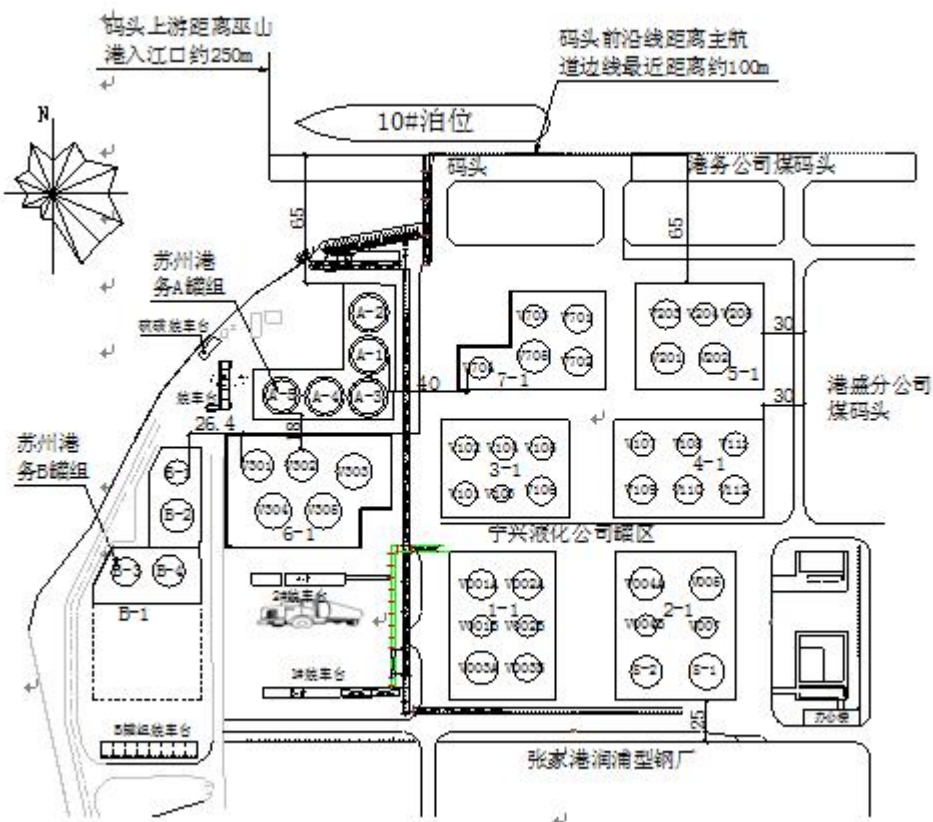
码头上游距离巫山港入江口约250m

码头前沿线距离主航道边线最近距离约100m

N

10#泊位

码头

港务公司煤码头

65

苏州港务A罐组

A-2

A-1

A-5

A-4

A-3

40

V704

V703

V706

V702

V701

7-1

V203

V204

V205

V201

V202

5-1

30

30

港盛分公司煤码头

26.4

苏州港务B罐组

B-1

B-2

B-3

B-4

B-1

V301

V302

V303

V304

V305

6-1

V101

V102

V103

V104

V105

3-1

V107

V108

V111

V109

V110

V112

4-1

宁兴液化公司罐区

V0014

V0024

V0015

V0025

V0034

V0035

1-1

V0044

V006

V0045

V007

S-2

S-1

2-1

2#装车台

1#装车台

B罐组装车台

65

张家港润满型钢厂

办公楼